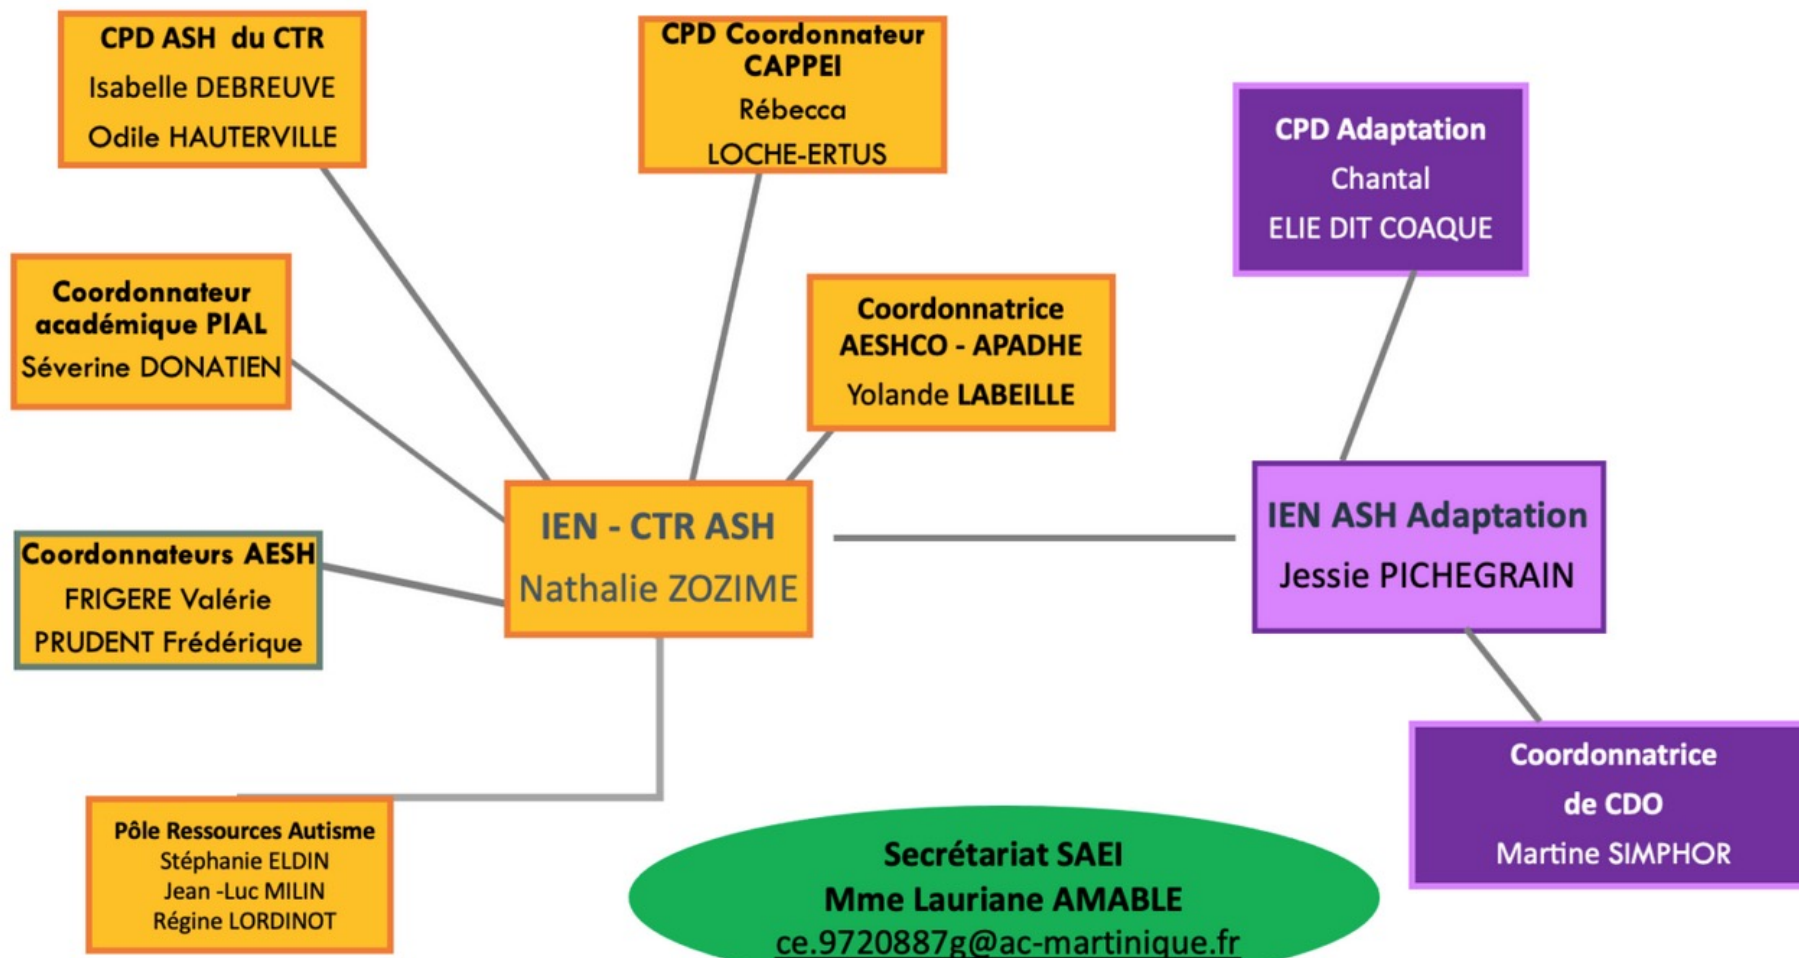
CPD ASH du CTR
Isabelle DEBREUVE
Odile HAUTERVILLE

CPD Coordonnateur CAPPEI
Rébecca
LOCHE-ERTUS

CPD Adaptation
Chantal
ELIE DIT COAQUE

Coordonnateur académique PIAL
Séverine DONATIEN

Coordonnatrice AESHCO - APADHE
Yolande LABEILLE

IEN - CTR ASH
Nathalie ZOZIME

IEN ASH Adaptation
Jessie PICHEGRAIN

Coordonnateurs AESH
FRIGERE Valérie
PRUDENT Frédérique

Coordonnatrice de CDO
Martine SIMPHOR

Pôle Ressources Autisme
Stéphanie ELDIN
Jean -Luc MILIN
Régine LORDINOT

Secrétariat SAEI
Mme Lauriane AMABLE
ce.9720887g@ac-martinique.fr